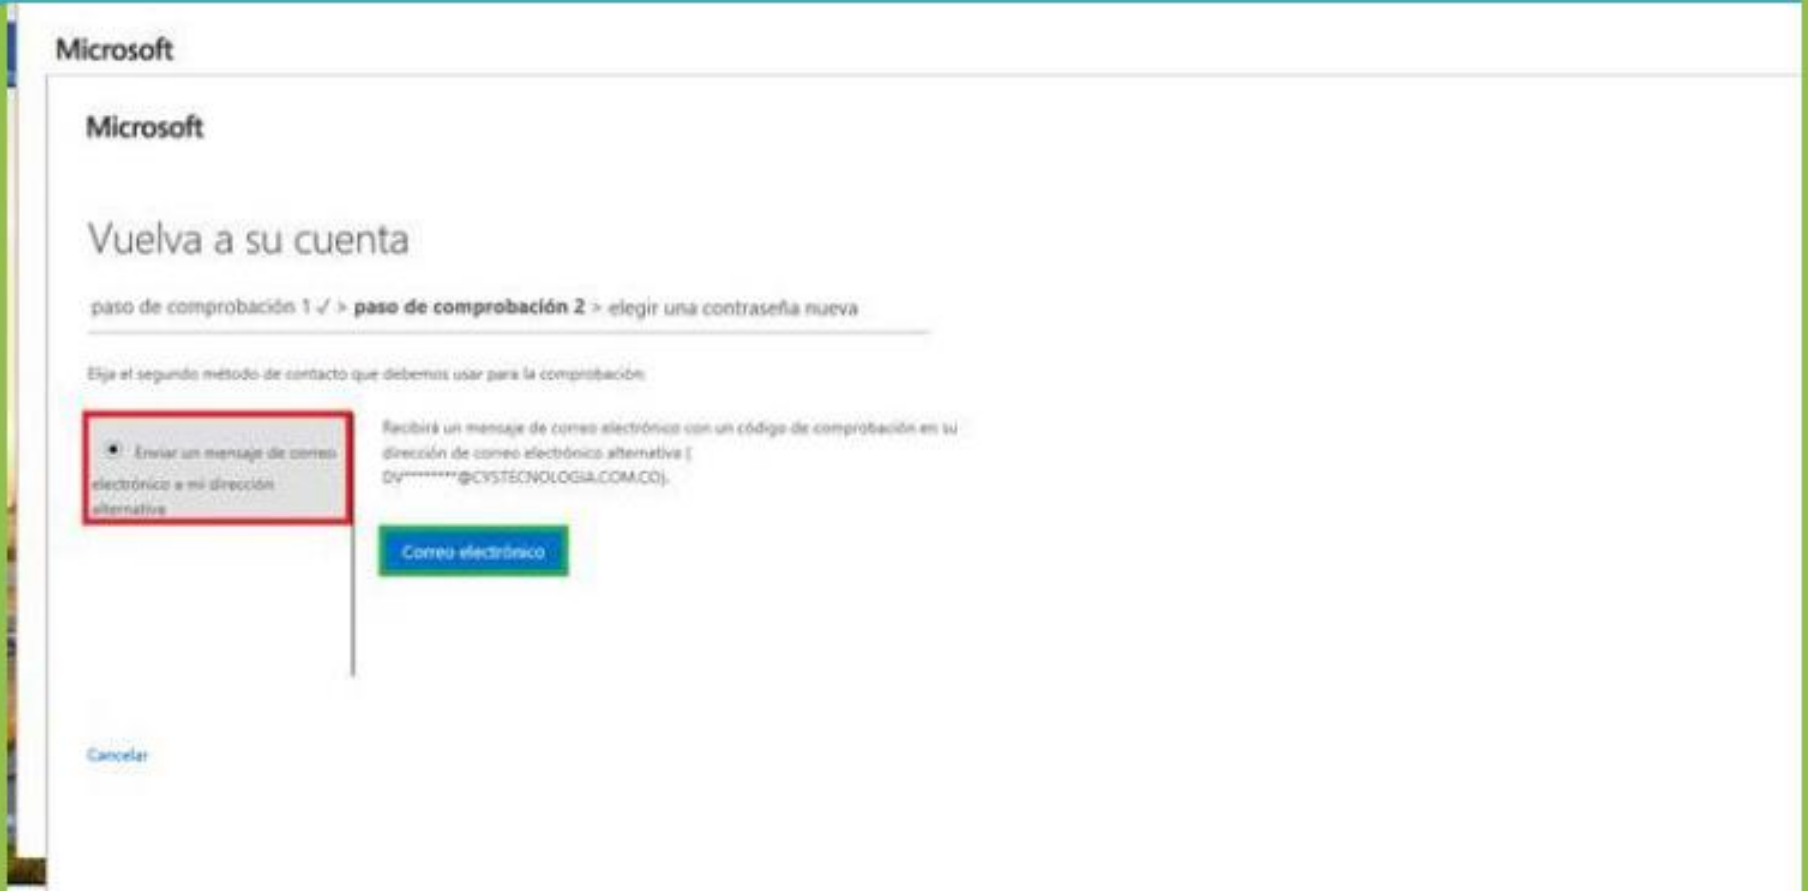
Microsoft

Microsoft

Vuelva a su cuenta

paso de comprobación 1 ✓ > paso de comprobación 2 > elegir una contraseña nueva

Elija el segundo método de contacto que debemos usar para la comprobación:

Enviar un mensaje de correo electrónico a mi dirección alternativa

Recibirá un mensaje de correo electrónico con un código de comprobación en su dirección de correo electrónico alternativa ( DV*********@CYSTECNOLOGIA.COM.CO).

Correo electrónico

Cancelar